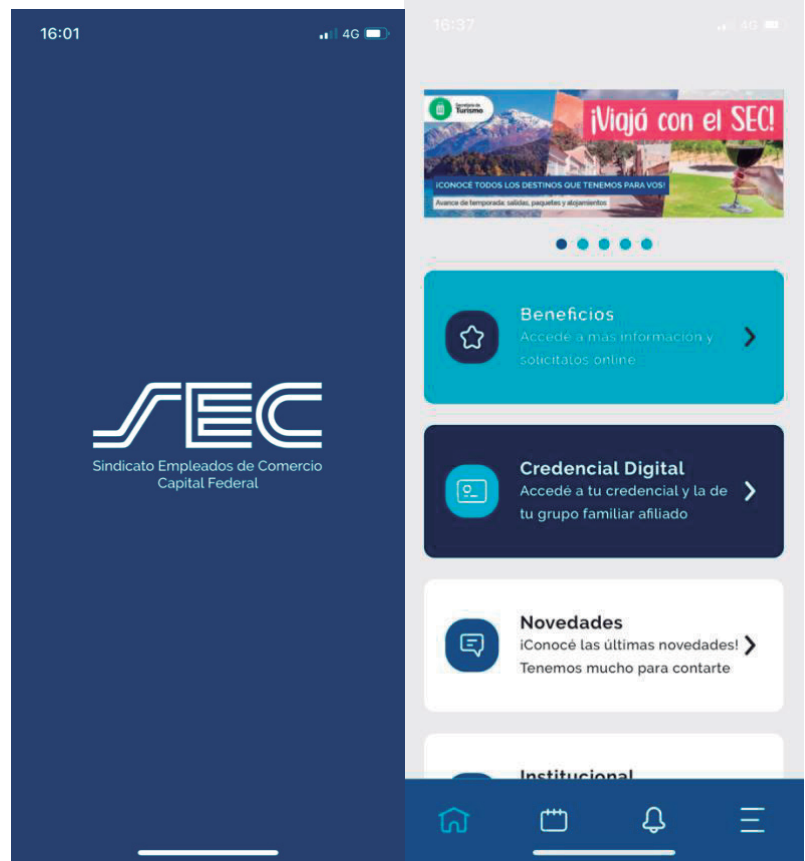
16:01

4G

SEC

Sindicato Empleados de Comercio Capital Federal

16:37

4G

Secretaría de Turismo

¡Viajá con el SEC!

¡CONOCE TODOS LOS DESTINOS QUE TENEMOS PARA VOS!

Avance de temporada: salidas, paquetes y alojamientos

Beneficios
Accedé a más información y solicitalos online

Credencial Digital
Accedé a tu credencial y la de tu grupo familiar afiliado

Novedades
¡Conocé las últimas novedades! Tenemos mucho para contarte

Institucional